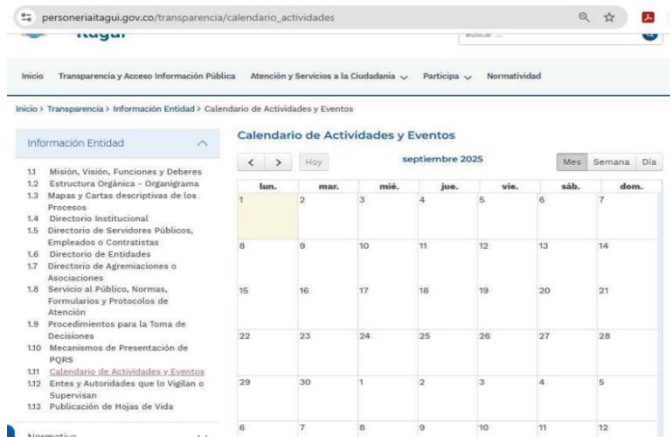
personeriaitagui.gov.co/transparencia/calendario_actividades

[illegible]

Buscar ...

Inicio Transparencia y Acceso Información Pública Atención y Servicios a la Ciudadanía Participa Normatividad

Inicio > Transparencia > Información Entidad > Calendario de Actividades y Eventos

Información Entidad

1.1 Misión, Visión, Funciones y Deberes
1.2 Estructura Orgánica - Organigrama
1.3 Mapas y Cartas descriptivas de los Procesos
1.4 Directorio Institucional
1.5 Directorio de Servidores Públicos, Empleados o Contratistas
1.6 Directorio de Entidades
1.7 Directorio de Agremiaciones o Asociaciones
1.8 Servicio al Público, Normas, Formularios y Protocolos de Atención
1.9 Procedimientos para la Toma de Decisiones
1.10 Mecanismos de Presentación de PQRS
1.11 Calendario de Actividades y Eventos
1.12 Entes y Autoridades que lo Vigilan o Supervisan
1.13 Publicación de Hojas de Vida

Normativa

Calendario de Actividades y Eventos

< > Hoy septiembre 2025 Mes Semana Día

| lun. | mar. | mié. | jue. | vie. | sáb. | dom. |
|---|---|---|---|---|---|---|
| 1 | 2 | 3 | 4 | 5 | 6 | 7 |
| 8 | 9 | 10 | 11 | 12 | 13 | 14 |
| 15 | 16 | 17 | 18 | 19 | 20 | 21 |
| 22 | 23 | 24 | 25 | 26 | 27 | 28 |
| 29 | 30 | 1 | 2 | 3 | 4 | 5 |
| 6 | 7 | 8 | 9 | 10 | 11 | 12 |